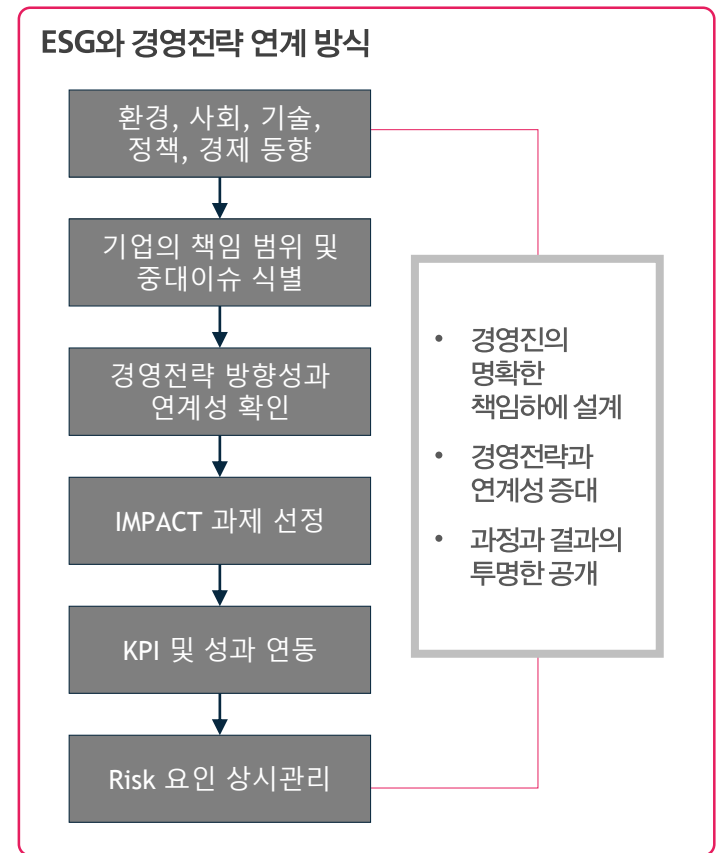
ESG와 경영전략 연계 방식

환경, 사회, 기술, 정책, 경제 동향

기업의 책임 범위 및 중대이슈 식별

경영전략 방향성과 연계성 확인

IMPACT 과제 선정

KPI 및 성과 연동

Risk 요인 상시관리

• 경영진의 명확한 책임하에 설계

• 경영전략과 연계성 증대

• 과정과 결과의 투명한 공개